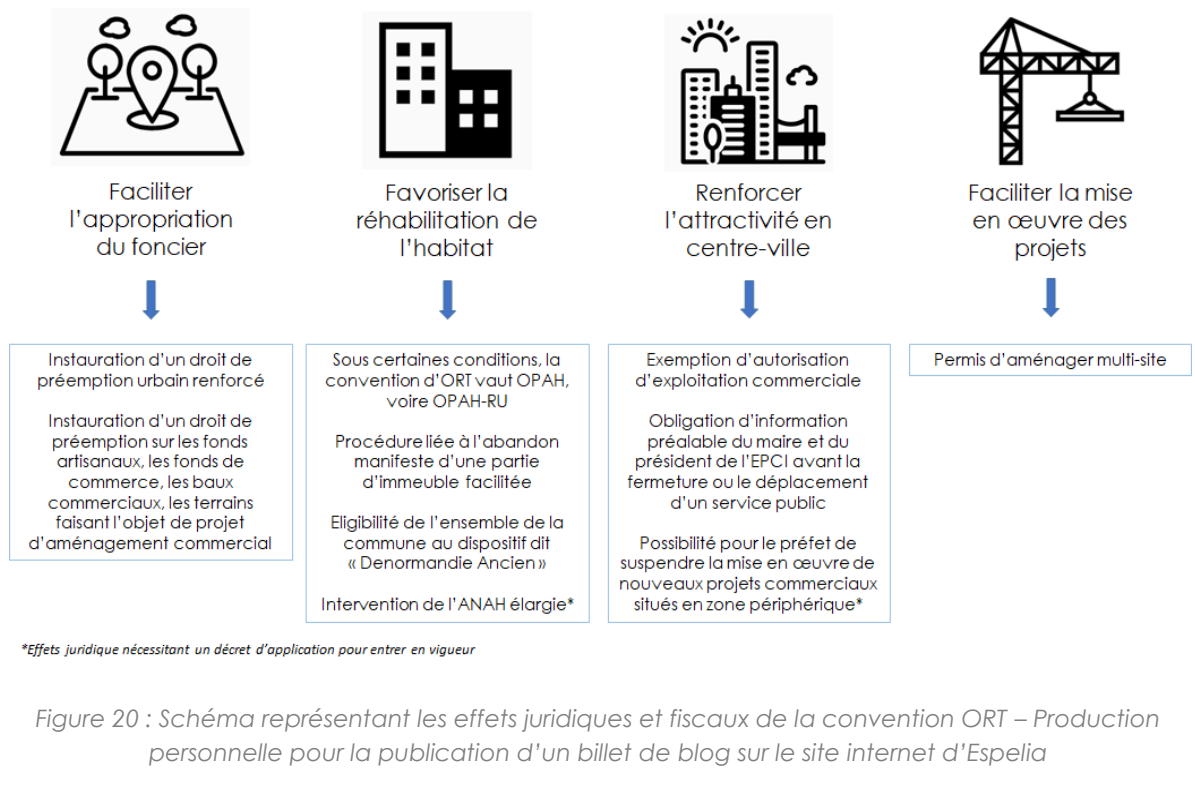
Faciliter l'appropriation du foncier

Instauration d'un droit de préemption urbain renforcé

Instauration d'un droit de préemption sur les fonds artisanaux, les fonds de commerce, les baux commerciaux, les terrains faisant l'objet de projet d'aménagement commercial

Favoriser la réhabilitation de l'habitat

Sous certaines conditions, la convention d'ORT vaut OPAH, voire OPAH-RU

Procédure liée à l'abandon manifeste d'une partie d'immeuble facilitée

Eligibilité de l'ensemble de la commune au dispositif dit « Denormandie Ancien »

Intervention de l'ANAH élargie*

Renforcer l'attractivité en centre-ville

Exemption d'autorisation d'exploitation commerciale

Obligation d'information préalable du maire et du président de l'EPCI avant la fermeture ou le déplacement d'un service public

Possibilité pour le préfet de suspendre la mise en œuvre de nouveaux projets commerciaux situés en zone périphérique*

Faciliter la mise en œuvre des projets

Permis d'aménager multi-site

*Effets juridique nécessitant un décret d'application pour entrer en vigueur

Figure 20 : Schéma représentant les effets juridiques et fiscaux de la convention ORT – Production personnelle pour la publication d'un billet de blog sur le site internet d'Espelia